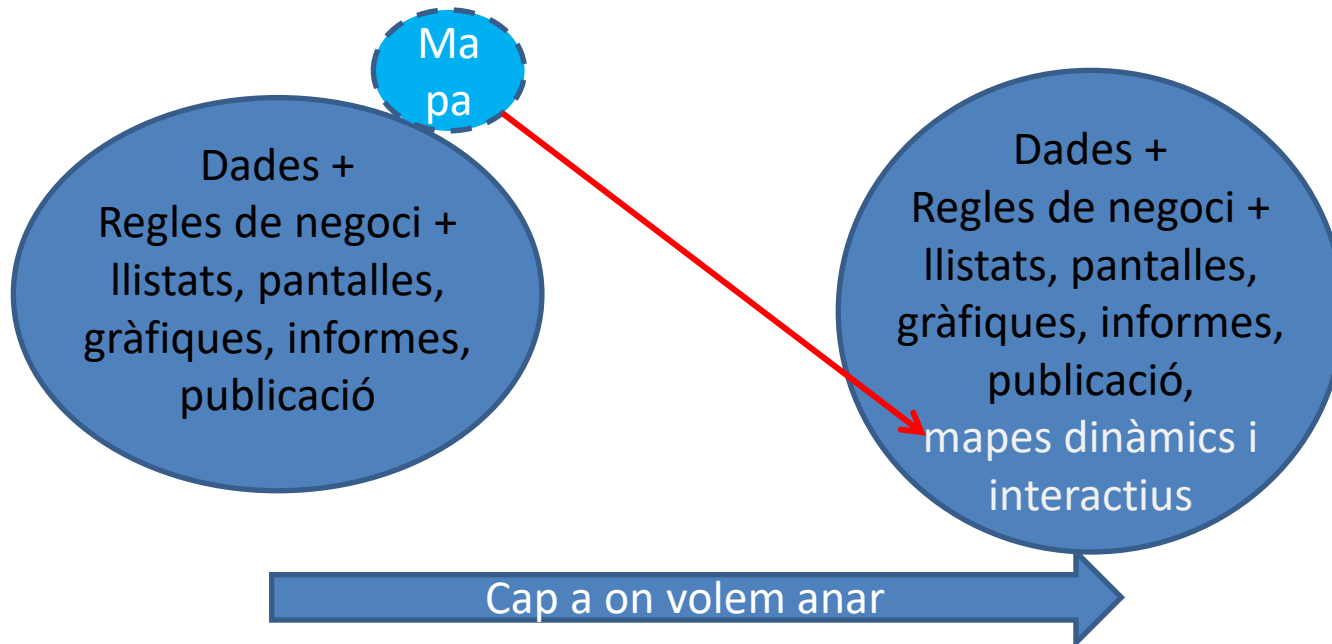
Ma
pa

Dades +
Regles de negoci +
llistats, pantalles,
gràfiques, informes,
publicació

Dades +
Regles de negoci +
llistats, pantalles,
gràfiques, informes,
publicació,
mapes dinàmics i
interactius

Cap a on volem anar